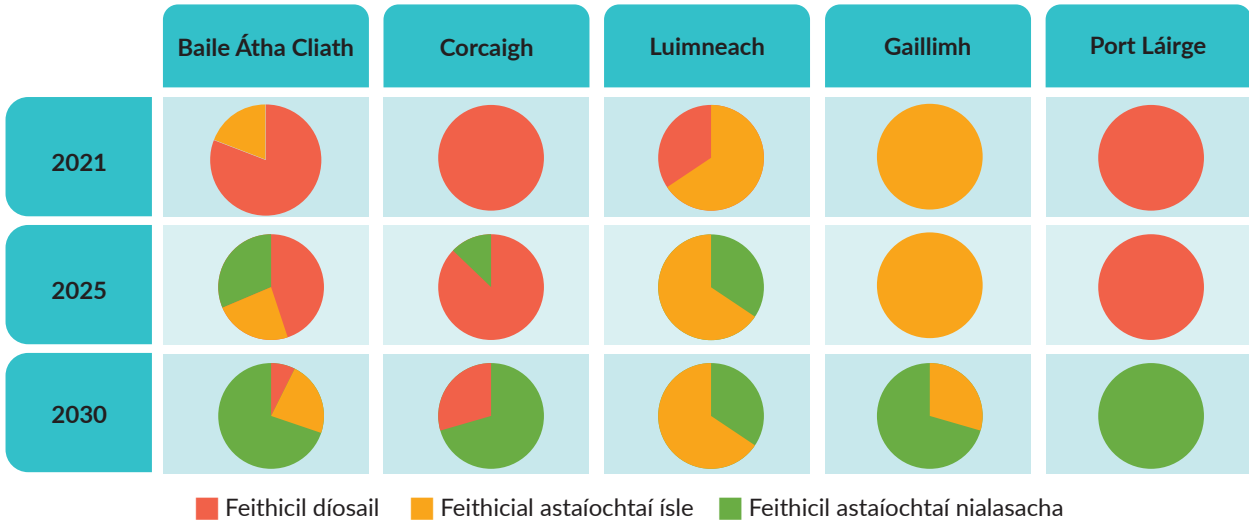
| | Baile Átha Cliath | Corcaigh | Luimneach | Gaillimh | Port Láirge |
|---|---|---|---|---|---|
| 2021 | | | | | |
| 2025 | | | | | |
| 2030 | | | | | |

Feithicil díosail Feithicial astaíochtaí ísle Feithicil astaíochtaí nialasacha